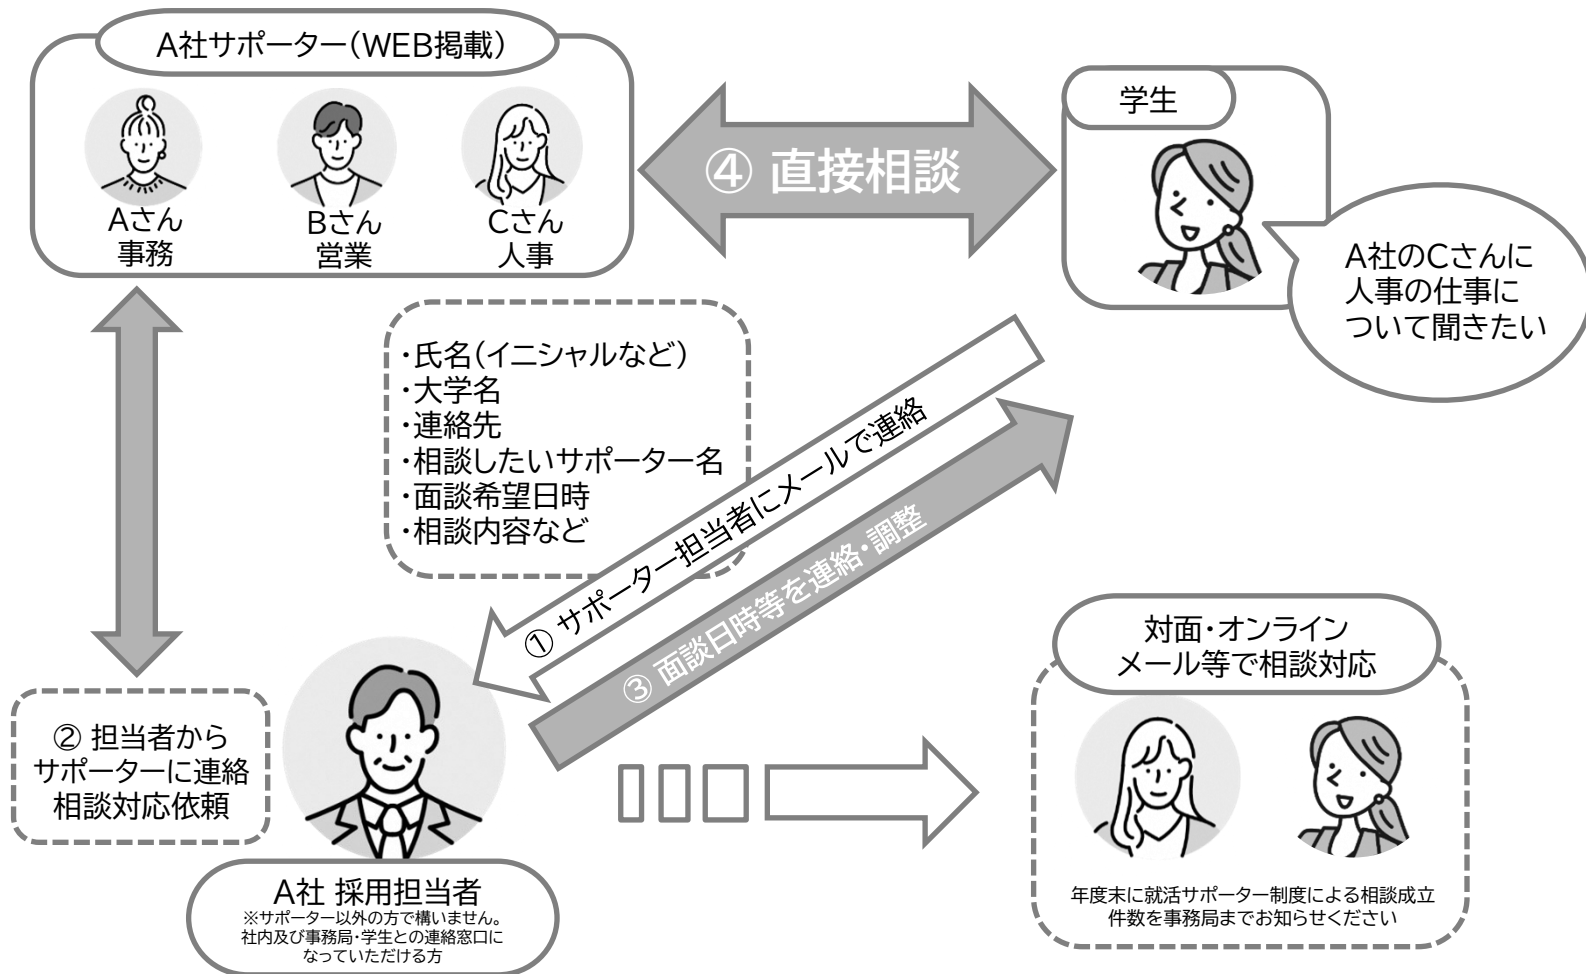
A社サポーター(WEB掲載)

Aさん
事務

Bさん
営業

Cさん
人事

④ 直接相談

学生

A社のCさんに
人事の仕事に
ついて聞きたい

・氏名(イニシャルなど)
・大学名
・連絡先
・相談したいサポーター名
・面談希望日時
・相談内容など

① サポーター担当者にメールで連絡

③ 面談日時等を連絡・調整

② 担当者から
サポーターに連絡
相談対応依頼

A社 採用担当者
※サポーター以外の方で構いません。
社内及び事務局・学生との連絡窓口に
なっていただける方

対面・オンライン
メール等で相談対応

年度末に就活サポーター制度による相談成立
件数を事務局までお知らせください